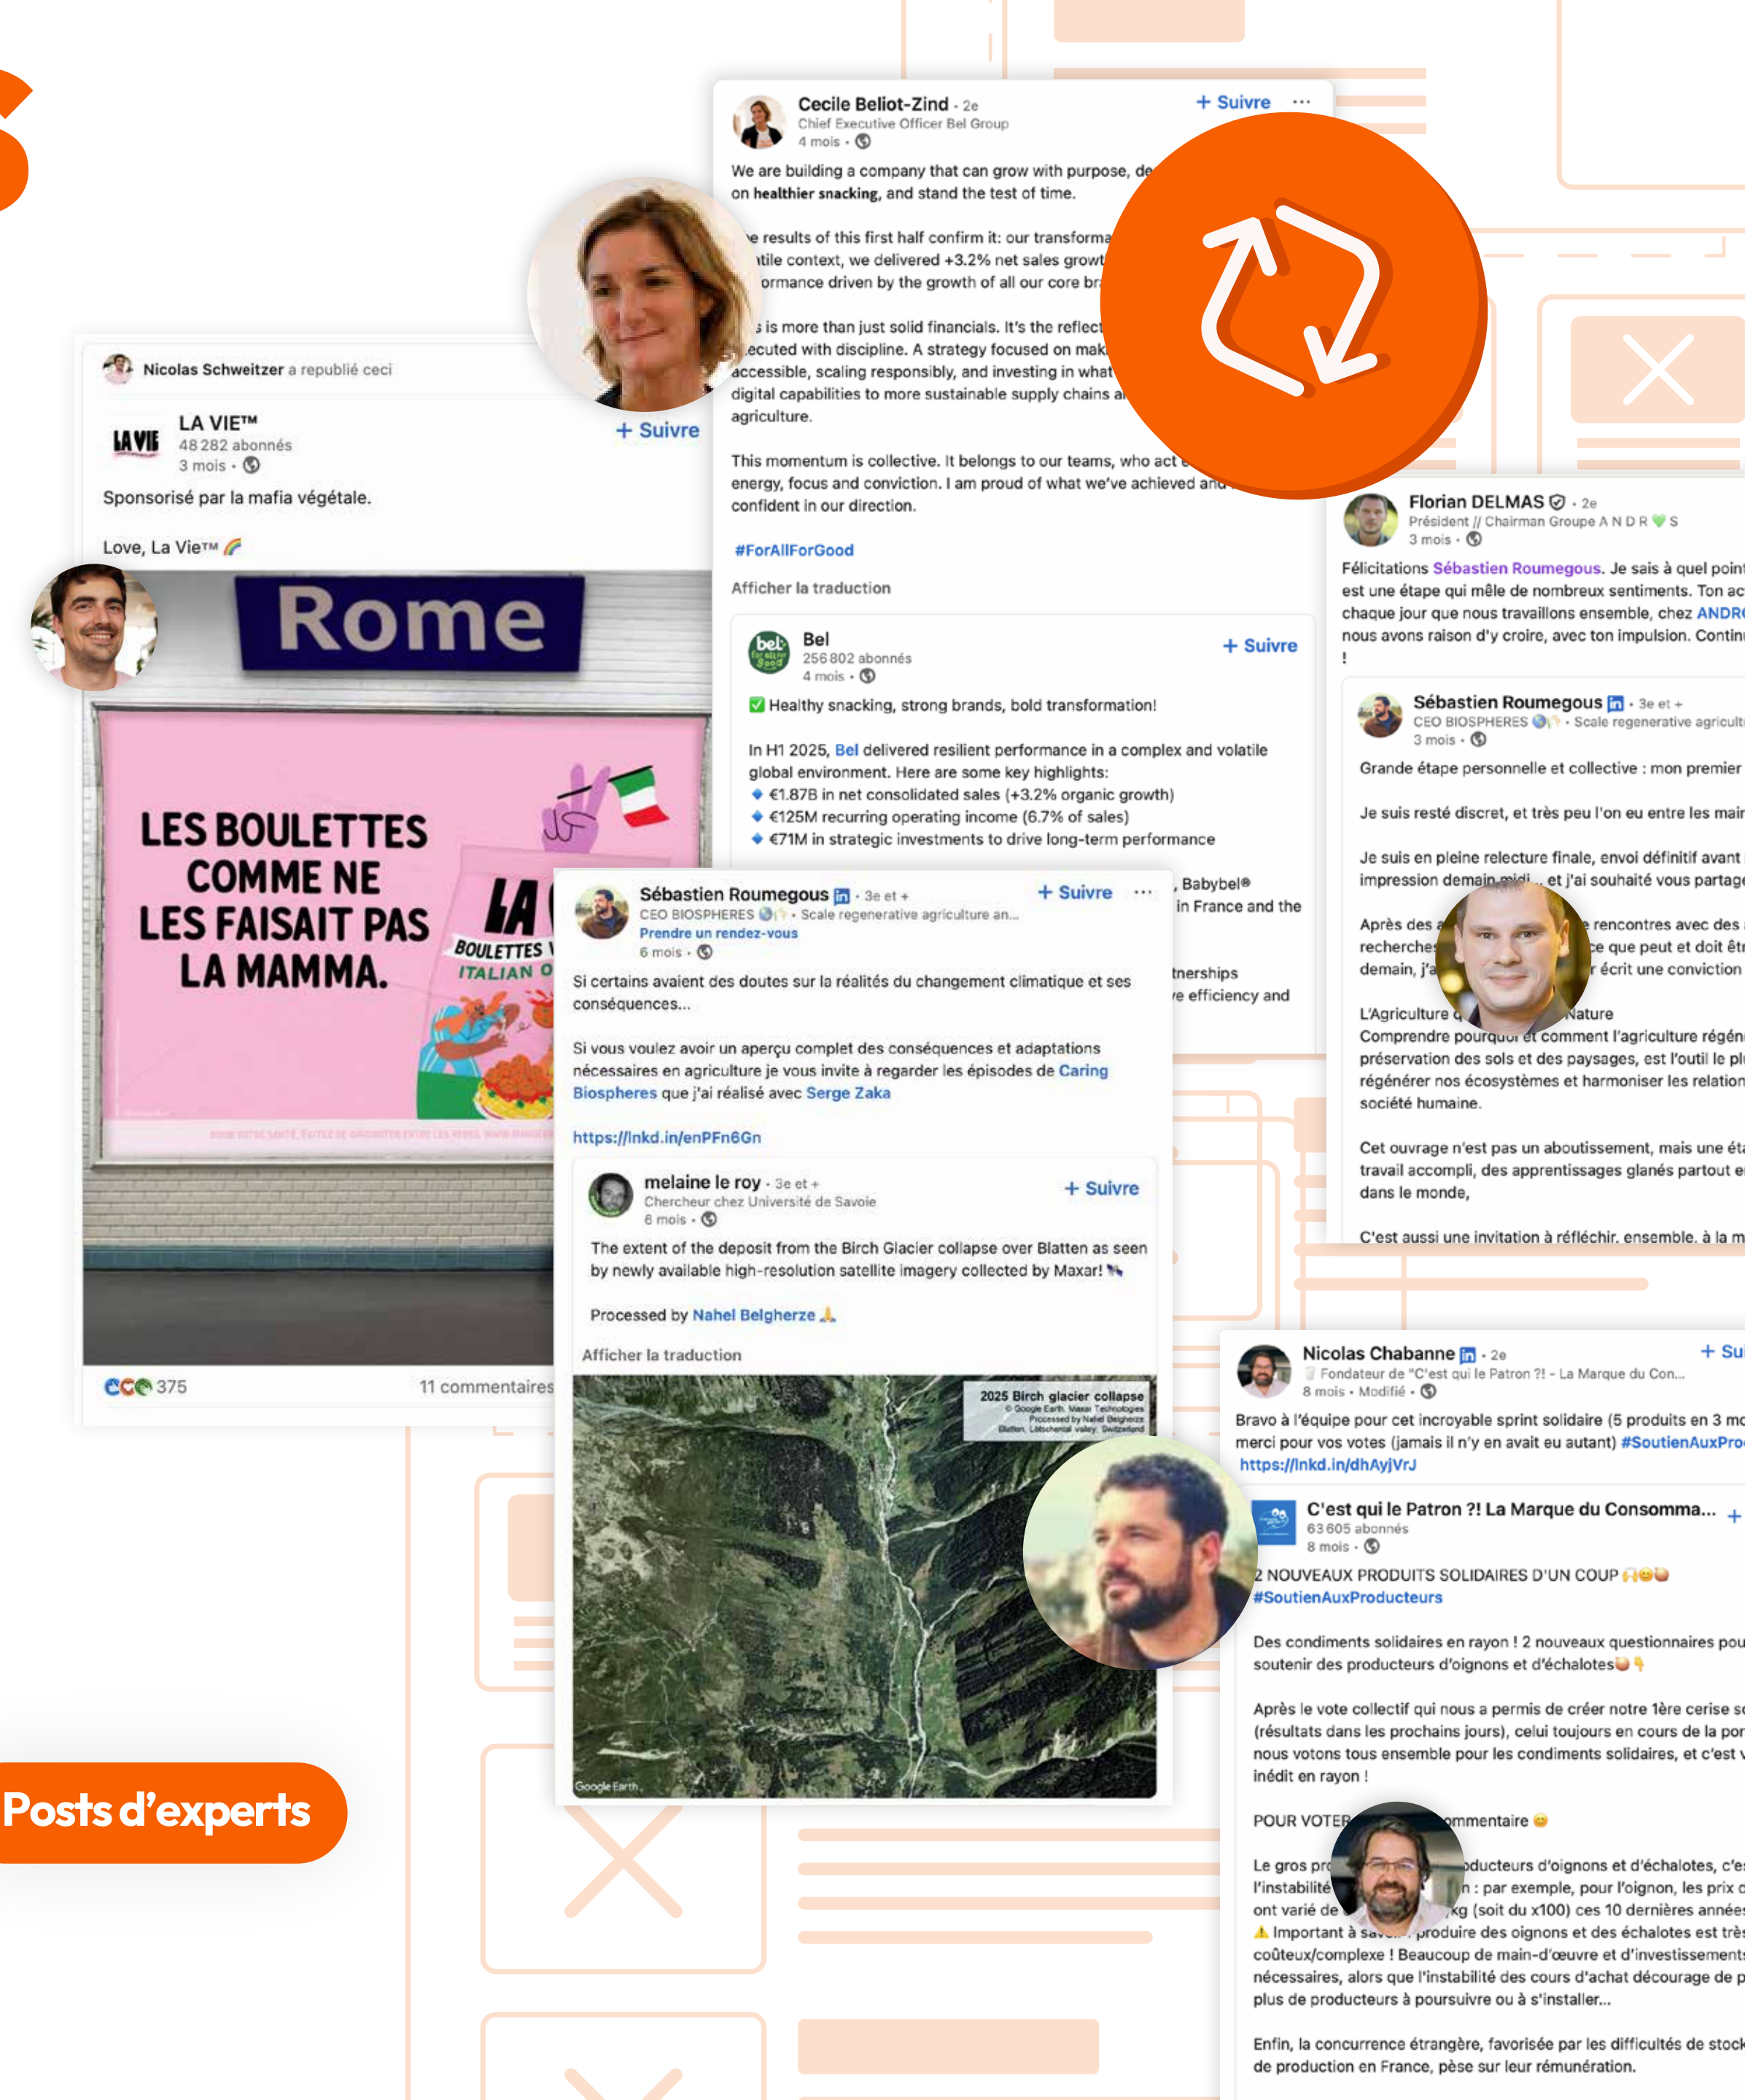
Cecile Beliot-Zind · 2e
Chief Executive Officer Bel Group
4 mois ·
+ Suivre ···

We are building a company that can grow with purpose, de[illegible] on healthier snacking, and stand the test of time.

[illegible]e results of this first half confirm it: our transforma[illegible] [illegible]tile context, we delivered +3.2% net sales growt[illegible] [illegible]ormance driven by the growth of all our core br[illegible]

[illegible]s is more than just solid financials. It's the reflec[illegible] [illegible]ecuted with discipline. A strategy focused on mak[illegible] accessible, scaling responsibly, and investing in what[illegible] digital capabilities to more sustainable supply chains a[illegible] agriculture.

This momentum is collective. It belongs to our teams, who act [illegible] energy, focus and conviction. I am proud of what we've achieved and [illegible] confident in our direction.

#ForAllForGood

Afficher la traduction

Bel
256 802 abonnés
4 mois ·
+ Suivre

✅ Healthy snacking, strong brands, bold transformation!

In H1 2025, Bel delivered resilient performance in a complex and volatile global environment. Here are some key highlights:
🔹 €1.87B in net consolidated sales (+3.2% organic growth)
🔹 €125M recurring operating income (6.7% of sales)
🔹 €71M in strategic investments to drive long-term performance

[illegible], Babybel® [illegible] in France and the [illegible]tnerships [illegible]e efficiency and

Nicolas Schweitzer a republié ceci

LA VIE™
48 282 abonnés
3 mois ·
+ Suivre

Sponsorisé par la mafia végétale.

Love, La Vie™ 🌈

Rome

LES BOULETTES COMME NE LES FAISAIT PAS LA MAMMA.

LA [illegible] BOULETTES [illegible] ITALIAN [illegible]

375
11 commentaires

Sébastien Roumegous · 3e et +
CEO BIOSPHERES · Scale regenerative agriculture an...
Prendre un rendez-vous
6 mois ·
+ Suivre ···

Si certains avaient des doutes sur la réalités du changement climatique et ses conséquences...

Si vous voulez avoir un aperçu complet des conséquences et adaptations nécessaires en agriculture je vous invite à regarder les épisodes de Caring Biospheres que j'ai réalisé avec Serge Zaka

https://lnkd.in/enPFn6Gn

melaine le roy · 3e et +
Chercheur chez Université de Savoie
6 mois ·
+ Suivre

The extent of the deposit from the Birch Glacier collapse over Blatten as seen by newly available high-resolution satellite imagery collected by Maxar!

Processed by Nahel Belgherze 🙏

Afficher la traduction

2025 Birch glacier collapse
© Google Earth, Maxar Technologies
Processed by Nahel Belgherze
Blatten, Lötschental valley, Switzerland

Google Earth

Florian DELMAS · 2e
Président // Chairman Groupe A N D R 💚 S
3 mois ·

Félicitations Sébastien Roumegous. Je sais à quel point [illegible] est une étape qui mêle de nombreux sentiments. Ton ac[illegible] chaque jour que nous travaillons ensemble, chez ANDR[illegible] nous avons raison d'y croire, avec ton impulsion. Contin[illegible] !

Sébastien Roumegous · 3e et +
CEO BIOSPHERES · Scale regenerative agricult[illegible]
3 mois ·

Grande étape personnelle et collective : mon premier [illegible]

Je suis resté discret, et très peu l'on eu entre les mai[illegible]

Je suis en pleine relecture finale, envoi définitif avant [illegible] impression demain midi... et j'ai souhaité vous partag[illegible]

Après des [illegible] rencontres avec des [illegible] recherche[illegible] ce que peut et doit êt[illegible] demain, j'a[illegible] écrit une conviction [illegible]

L'Agriculture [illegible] Nature
Comprendre pourquoi et comment l'agriculture régén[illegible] préservation des sols et des paysages, est l'outil le pl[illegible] régénérer nos écosystèmes et harmoniser les relation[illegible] société humaine.

Cet ouvrage n'est pas un aboutissement, mais une éta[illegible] travail accompli, des apprentissages glanés partout e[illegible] dans le monde,

C'est aussi une invitation à réfléchir, ensemble, à la m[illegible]

Nicolas Chabanne · 2e
Fondateur de "C'est qui le Patron ?! - La Marque du Con...
8 mois · Modifié ·
+ Su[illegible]

Bravo à l'équipe pour cet incroyable sprint solidaire (5 produits en 3 mo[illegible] merci pour vos votes (jamais il n'y en avait eu autant) #SoutienAuxPro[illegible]
https://lnkd.in/dhAyjVrJ

C'est qui le Patron ?! La Marque du Consomma...
63 605 abonnés
8 mois ·

2 NOUVEAUX PRODUITS SOLIDAIRES D'UN COUP 🙌😊
#SoutienAuxProducteurs

Des condiments solidaires en rayon ! 2 nouveaux questionnaires pou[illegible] soutenir des producteurs d'oignons et d'échalotes 👇

Après le vote collectif qui nous a permis de créer notre 1ère cerise so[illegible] (résultats dans les prochains jours), celui toujours en cours de la por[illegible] nous votons tous ensemble pour les condiments solidaires, et c'est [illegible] inédit en rayon !

POUR VOTER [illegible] commentaire 😊

Le gros pr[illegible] producteurs d'oignons et d'échalotes, c'es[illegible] l'instabilité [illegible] : par exemple, pour l'oignon, les prix c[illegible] ont varié de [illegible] kg (soit du x100) ces 10 dernières année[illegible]
⚠️ Important à sa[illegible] produire des oignons et des échalotes est très coûteux/complexe ! Beaucoup de main-d'œuvre et d'investissement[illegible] nécessaires, alors que l'instabilité des cours d'achat décourage de p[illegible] plus de producteurs à poursuivre ou à s'installer...

Enfin, la concurrence étrangère, favorisée par les difficultés de stock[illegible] de production en France, pèse sur leur rémunération.

Posts d'experts